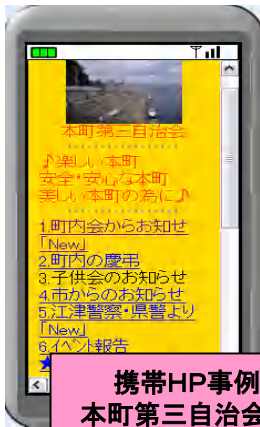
本町第三自治会

♪楽しい本町
安全・安心な本町
美しい本町の為に♪

1.町内会からお知せ
「New」
2.町内の慶弔
3.子供会のお知らせ
4.市からのお知らせ
5.江津警察・県警より
「New」
6.イベント報告

携帯HP事例
本町第三自治会